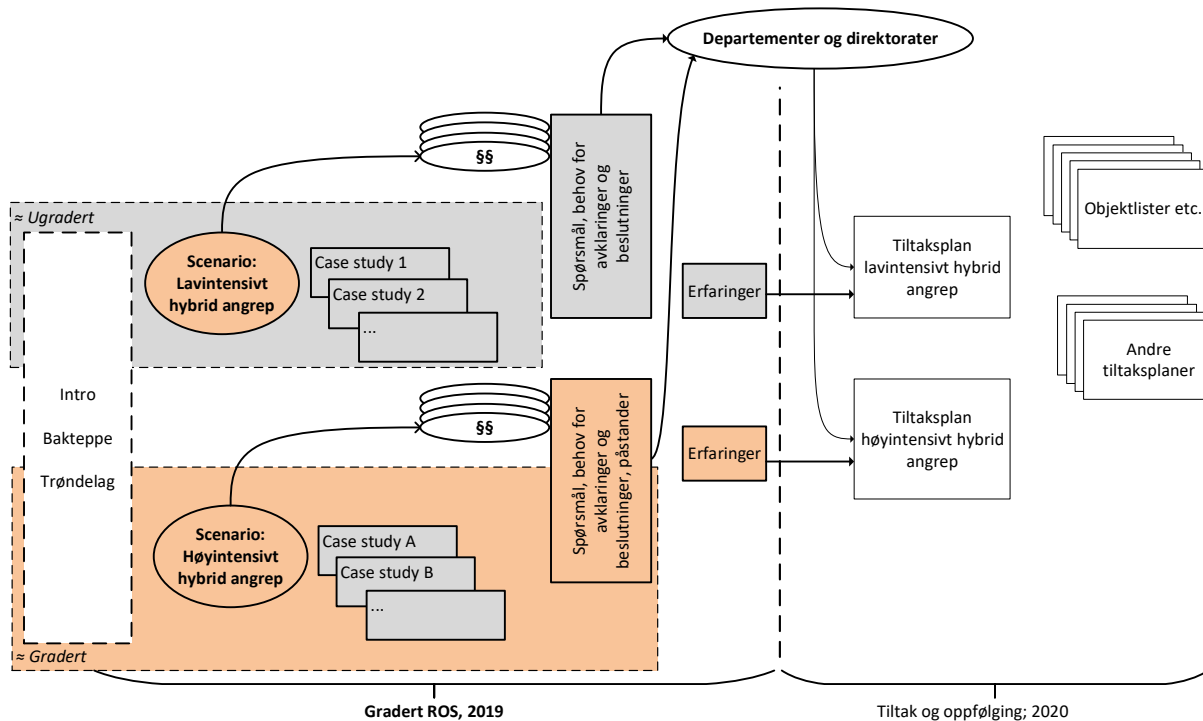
Departementer og direktorater

§§

Spørsmål, behov for avklaringer og beslutninger

≈ Ugradert

Scenario: Lavintensivt hybrid angrep

Case study 1

Case study 2

...

Erfaringer

Tiltaksplan lavintensivt hybrid angrep

Objektlister etc.

Andre tiltaksplaner

Intro

Bakteppe

Trøndelag

§§

Spørsmål, behov for avklaringer og beslutninger, påstander

Erfaringer

Tiltaksplan høyintensivt hybrid angrep

Scenario: Høyintensivt hybrid angrep

Case study A

Case study B

...

≈ Gradert

Gradert ROS, 2019

Tiltak og oppfølging; 2020